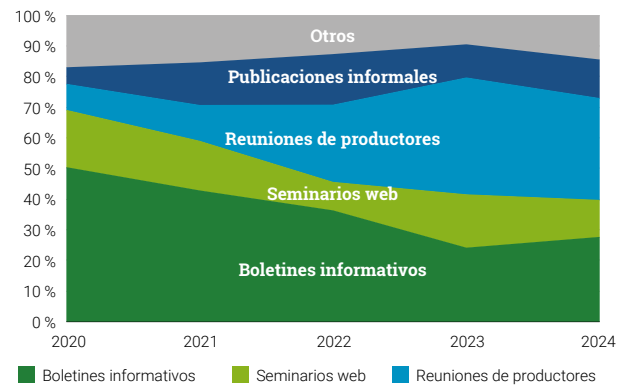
100 %
90 %
80 %
70 %
60 %
50 %
40 %
30 %
20 %
10 %
0 %

Otros
Publicaciones informales
Reuniones de productores
Seminarios web
Boletines informativos

2020
2021
2022
2023
2024

Boletines informativos
Seminarios web
Reuniones de productores